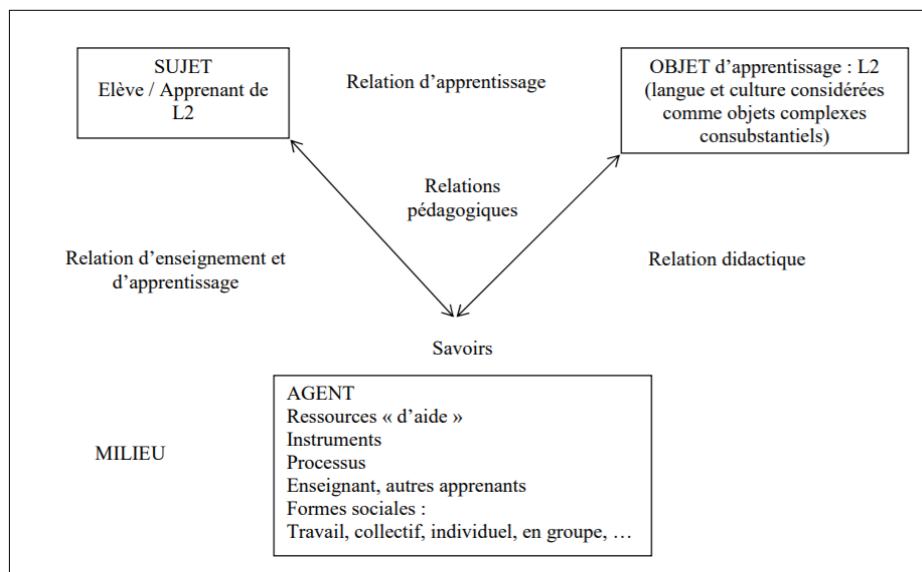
SUJET
Elève / Apprenant de L2

Relation d'apprentissage

OBJET d'apprentissage : L2 (langue et culture considérées comme objets complexes consubstantiels)

Relations pédagogiques

Relation d'enseignement et d'apprentissage

Relation didactique

Savoirs

MILIEU

AGENT
Ressources « d'aide »
Instruments
Processus
Enseignant, autres apprenants
Formes sociales :
Travail, collectif, individuel, en groupe, …